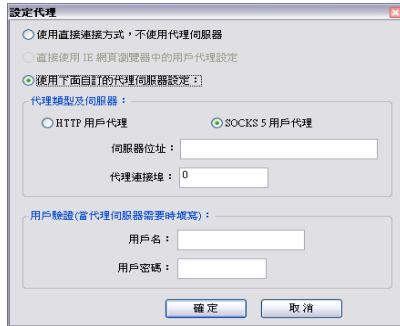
設定代理

使用直接連接方式，不使用代理伺服器

直接使用 IE 網頁瀏覽器中的用戶代理設定

使用下面自訂的代理伺服器設定：

代理類型及伺服器：

HTTP 用戶代理

SOCKS 5 用戶代理

伺服器位址：

代理連接埠： 0

用戶驗證(當代理伺服器需要時填寫)：

用戶名：

用戶密碼：

確定

取消